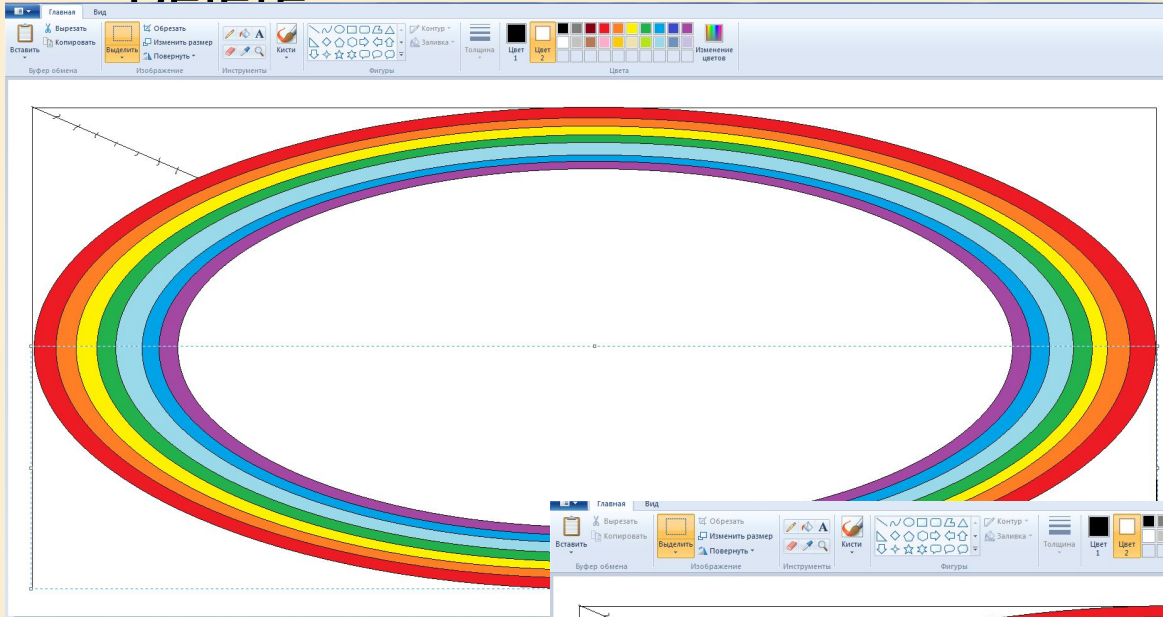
Главная Вид
Вставить
Вырезать
Копировать
Буфер обмена
Выделить
Обрезать
Изменить размер
Повернуть
Изображение
Инструменты
Кисти
Контур
Заливка
Фигуры
Толщина
Цвет 1
Цвет 2
Изменение цветов
Цвета

Главная Вид
Вставить
Вырезать
Копировать
Буфер обмена
Выделить
Обрезать
Изменить размер
Повернуть
Изображение
Инструменты
Кисти
Контур
Заливка
Фигуры
Толщина
Цвет 1
Цвет 2